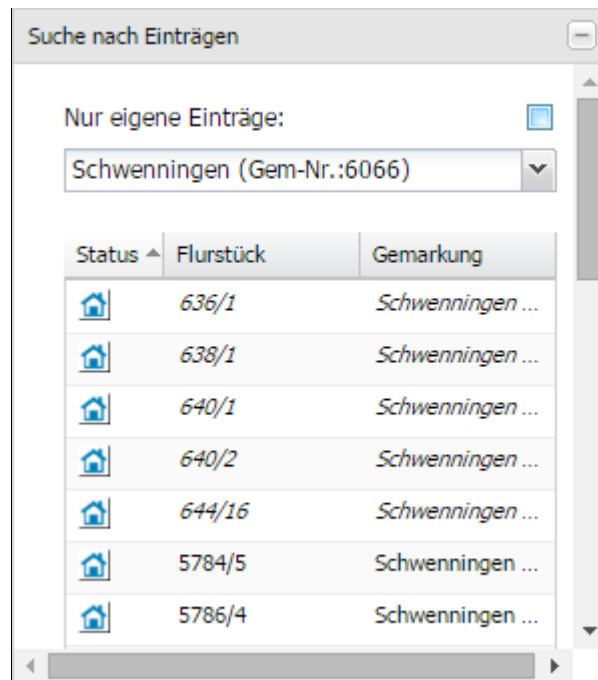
Suche nach Einträgen

Nur eigene Einträge:

Schwenningen (Gem-Nr.:6066)

| Status | Flurstück | Gemarkung |
|---|---|---|
| | 636/1 | Schwenningen ... |
| | 638/1 | Schwenningen ... |
| | 640/1 | Schwenningen ... |
| | 640/2 | Schwenningen ... |
| | 644/16 | Schwenningen ... |
| | 5784/5 | Schwenningen ... |
| | 5786/4 | Schwenningen ... |